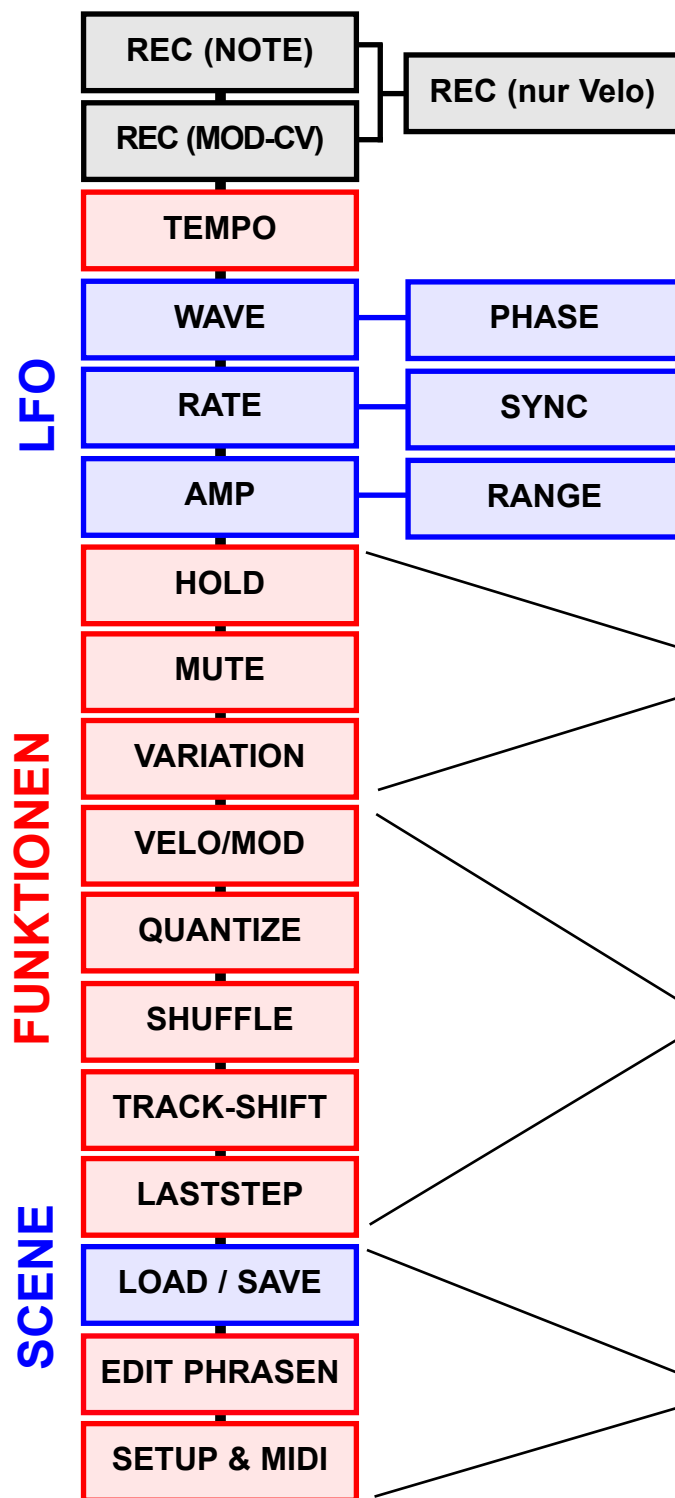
REC (NOTE)

REC (MOD-CV)

REC (nur Velo)

TEMPO

LFO

WAVE

PHASE

RATE

SYNC

AMP

RANGE

FUNKTIONEN

HOLD

MUTE

VARIATION

VELO/MOD

QUANTIZE

SHUFFLE

TRACK-SHIFT

LASTSTEP

SCENE

LOAD / SAVE

EDIT PHRASEN

SETUP & MIDI